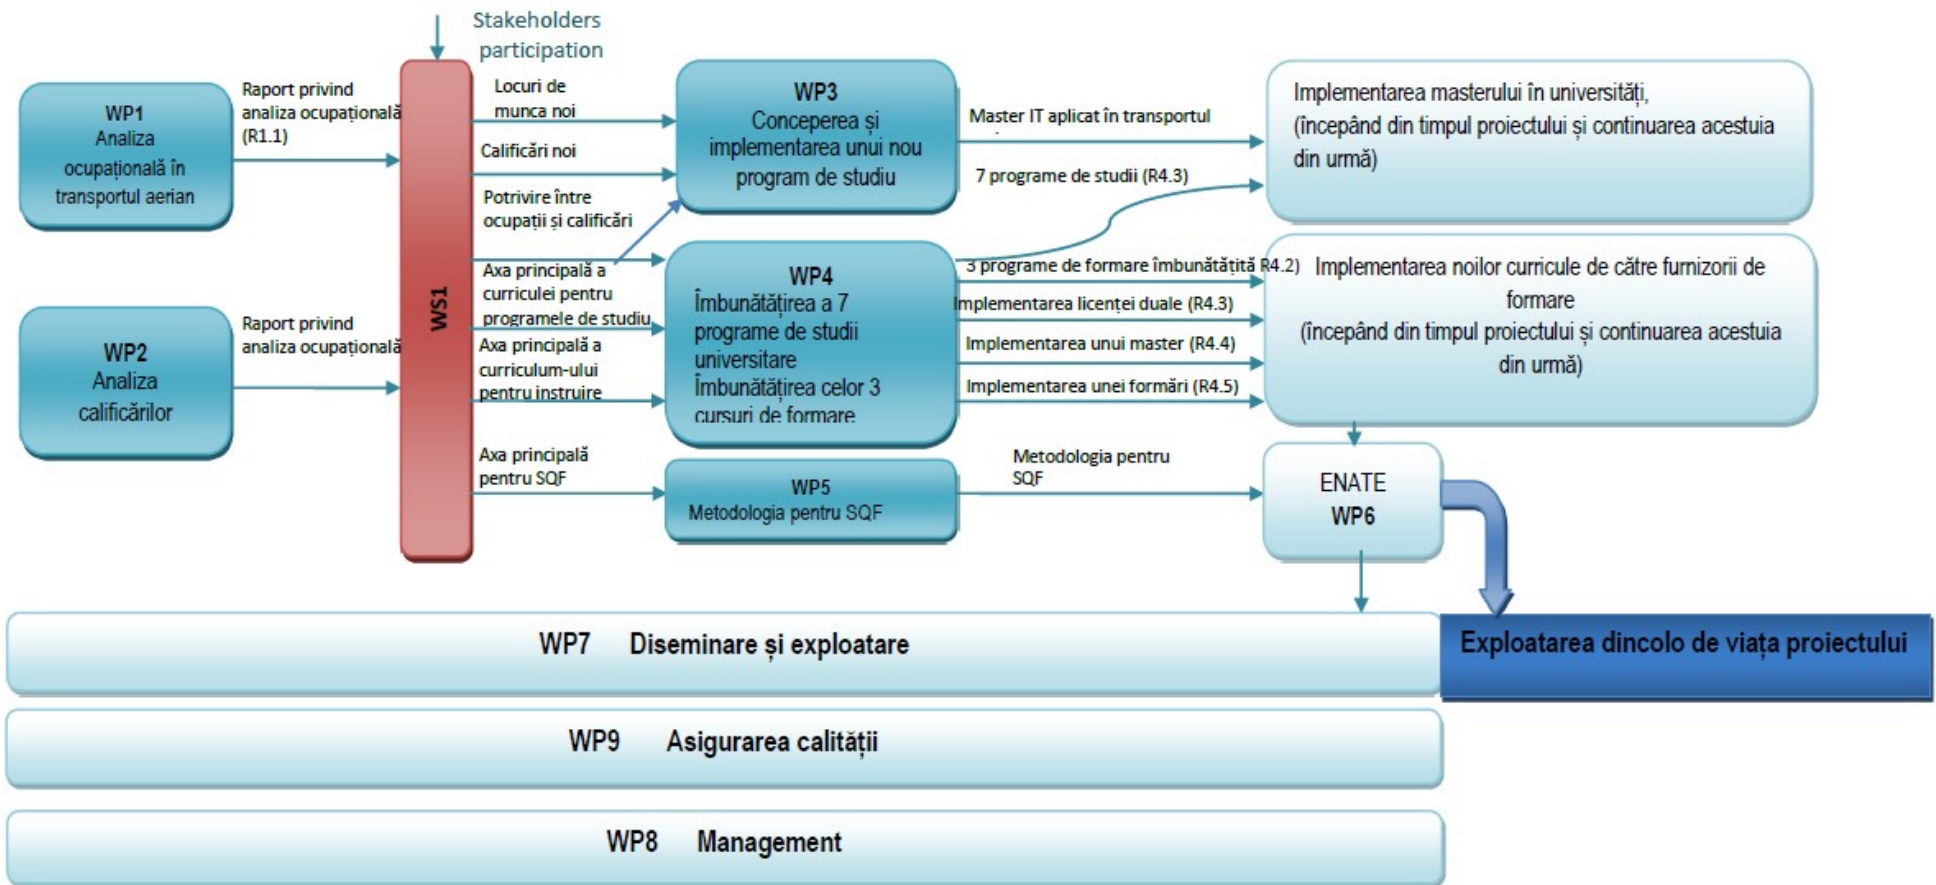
Stakeholders participation

WP1
Analiza ocupațională în transportul aerian

Raport privind analiza ocupațională (R1.1)

WP2
Analiza calificărilor

Raport privind analiza ocupațională

WS1

Locuri de munca noi

Calificări noi

Potrivire între ocupații și calificări

Axa principală a curriculei pentru programele de studiu

Axa principală a curriculum-ului pentru instruire

Axa principală pentru SQF

WP3
Conceperea și implementarea unui nou program de studiu

WP4
Îmbunătățirea a 7 programe de studii universitare
Îmbunătățirea celor 3 cursuri de formare

WP5
Metodologia pentru SQF

Master IT aplicat în transportul

7 programe de studii (R4.3)

3 programe de formare îmbunătățită R4.2)

Implementarea licenței duale (R4.3)

Implementarea unui master (R4.4)

Implementarea unei formări (R4.5)

Metodologia pentru SQF

Implementarea masterului în universități, (începând din timpul proiectului și continuarea acestuia din urmă)

Implementarea noilor curricule de către furnizorii de formare
(începând din timpul proiectului și continuarea acestuia din urmă)

ENATE
WP6

WP7 Diseminare și exploatare

Exploatarea dincolo de viața proiectului

WP9 Asigurarea calității

WP8 Management